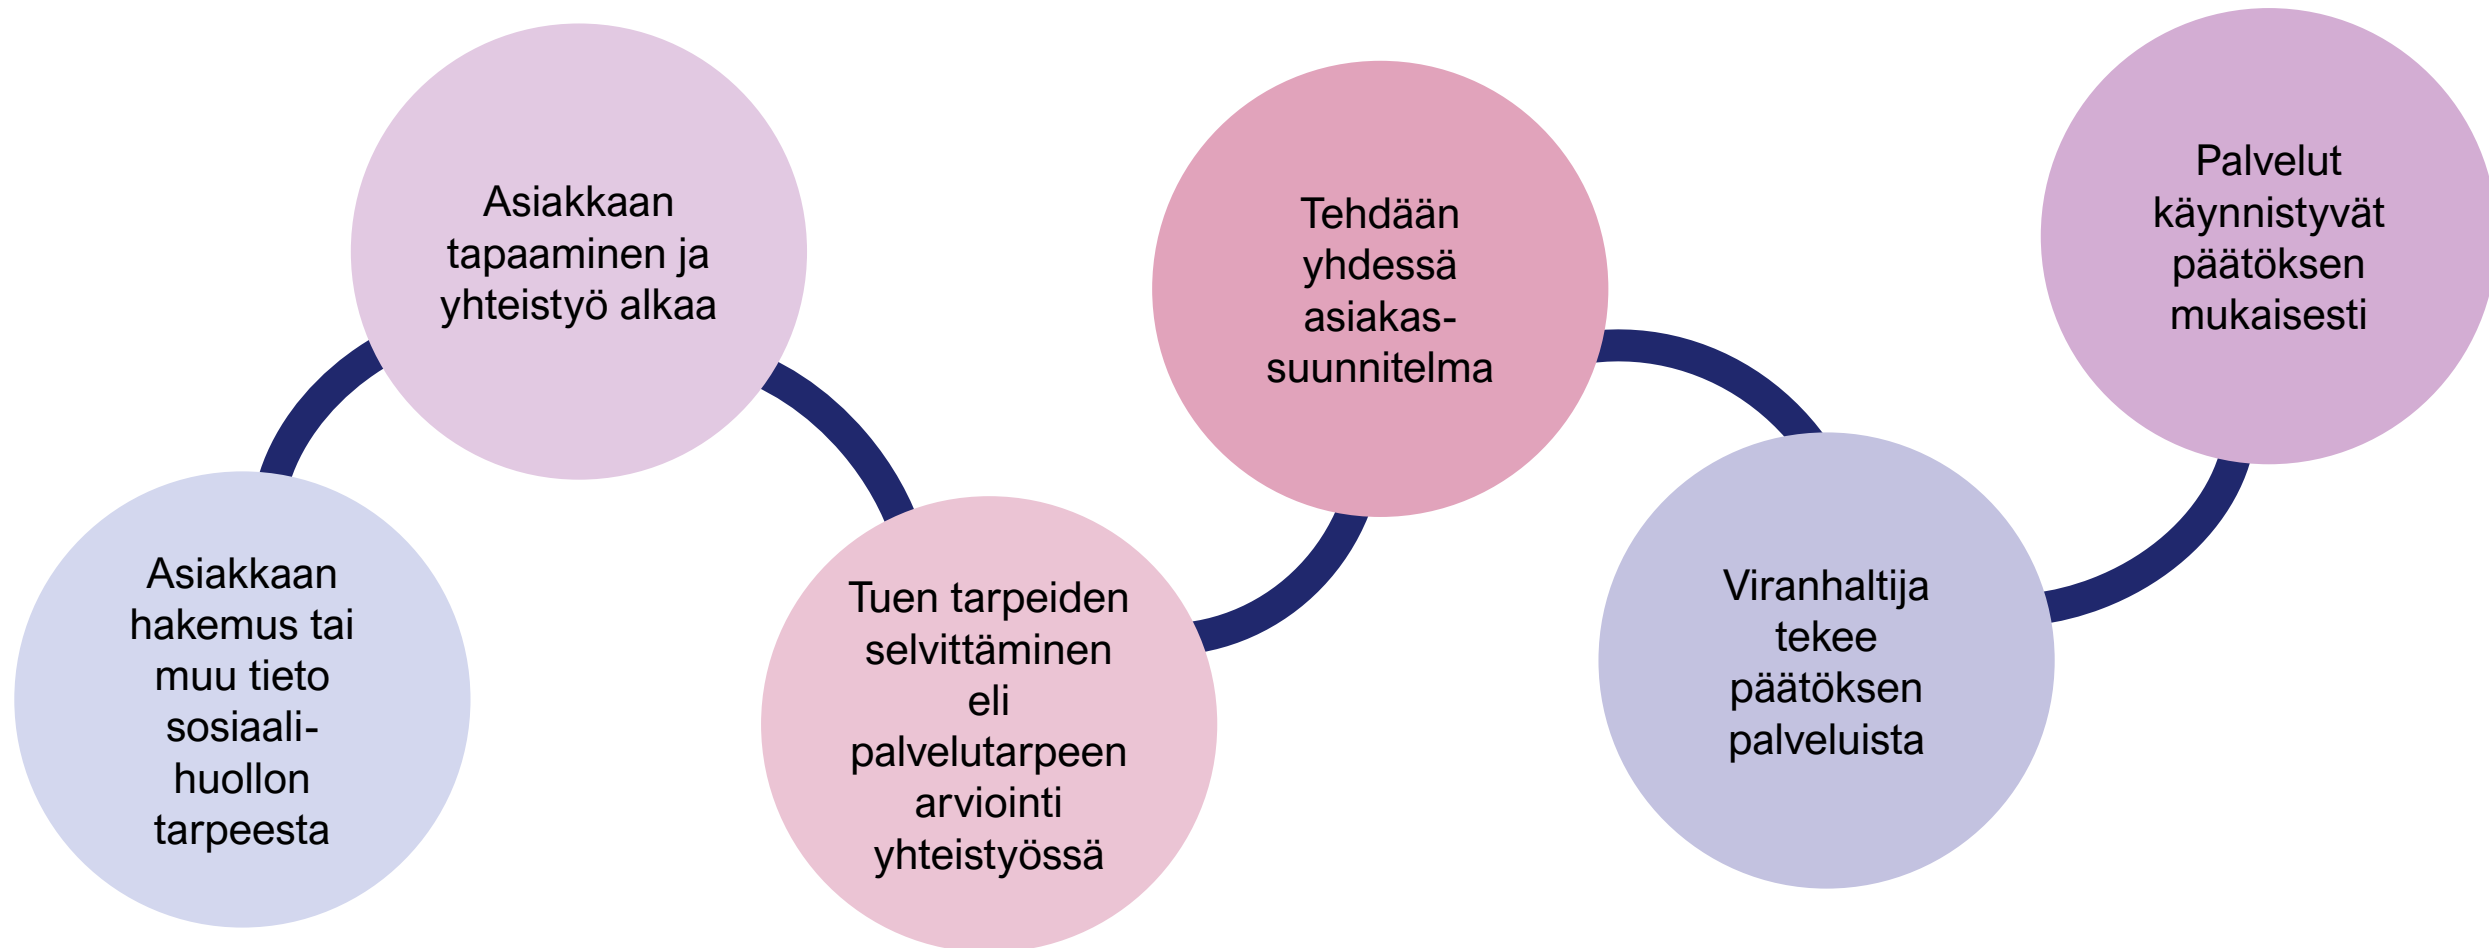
Asiakkaan hakemus tai muu tieto sosiaalihuollon tarpeesta

Asiakkaan tapaaminen ja yhteistyö alkaa

Tuen tarpeiden selvittäminen eli palvelutarpeen arviointi yhteistyössä

Tehdään yhdessä asiakassuunnitelma

Viranhaltija tekee päätöksen palveluista

Palvelut käynnistyvät päätöksen mukaisesti